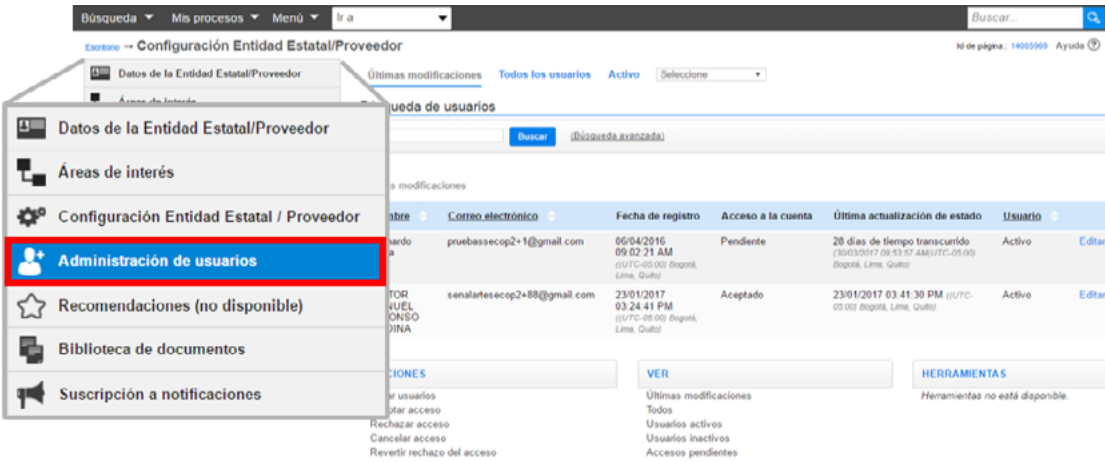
Búsqueda ▼ Mis procesos ▼ Menú ▼ Ir a

Buscar...

Escritorio → Configuración Entidad Estatal/Proveedor

Id de página:: 14005969 Ayuda

Datos de la Entidad Estatal/Proveedor

Áreas de interés

Últimas modificaciones Todos los usuarios Activo Seleccione

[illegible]queda de usuarios

Buscar (Búsqueda avanzada)

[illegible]s modificaciones

Datos de la Entidad Estatal/Proveedor

Áreas de interés

Configuración Entidad Estatal / Proveedor

Administración de usuarios

Recomendaciones (no disponible)

Biblioteca de documentos

Suscripción a notificaciones

| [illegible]mbre | Correo electrónico | Fecha de registro | Acceso a la cuenta | Última actualización de estado | Usuario | |
|---|---|---|---|---|---|---|
| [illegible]nardo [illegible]a | pruebassecop2+1@gmail.com | 06/04/2016 09:02:21 AM ((UTC-05:00) Bogotá, Lima, Quito) | Pendiente | 28 días de tiempo transcurrido (30/03/2017 09:53:57 AM(UTC-05:00) Bogotá, Lima, Quito) | Activo | Editar |
| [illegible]TOR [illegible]UEL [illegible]ONSO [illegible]DINA | senalartesecop2+88@gmail.com | 23/01/2017 03:24:41 PM ((UTC-05:00) Bogotá, Lima, Quito) | Aceptado | 23/01/2017 03:41:30 PM ((UTC-05:00) Bogotá, Lima, Quito) | Activo | Editar |

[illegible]CIONES
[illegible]ar usuarios
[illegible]ptar acceso
Rechazar acceso
Cancelar acceso
Revertir rechazo del acceso

VER
Últimas modificaciones
Todos
Usuarios activos
Usuarios inactivos
Accesos pendientes

HERRAMIENTAS
Herramientas no está disponible.